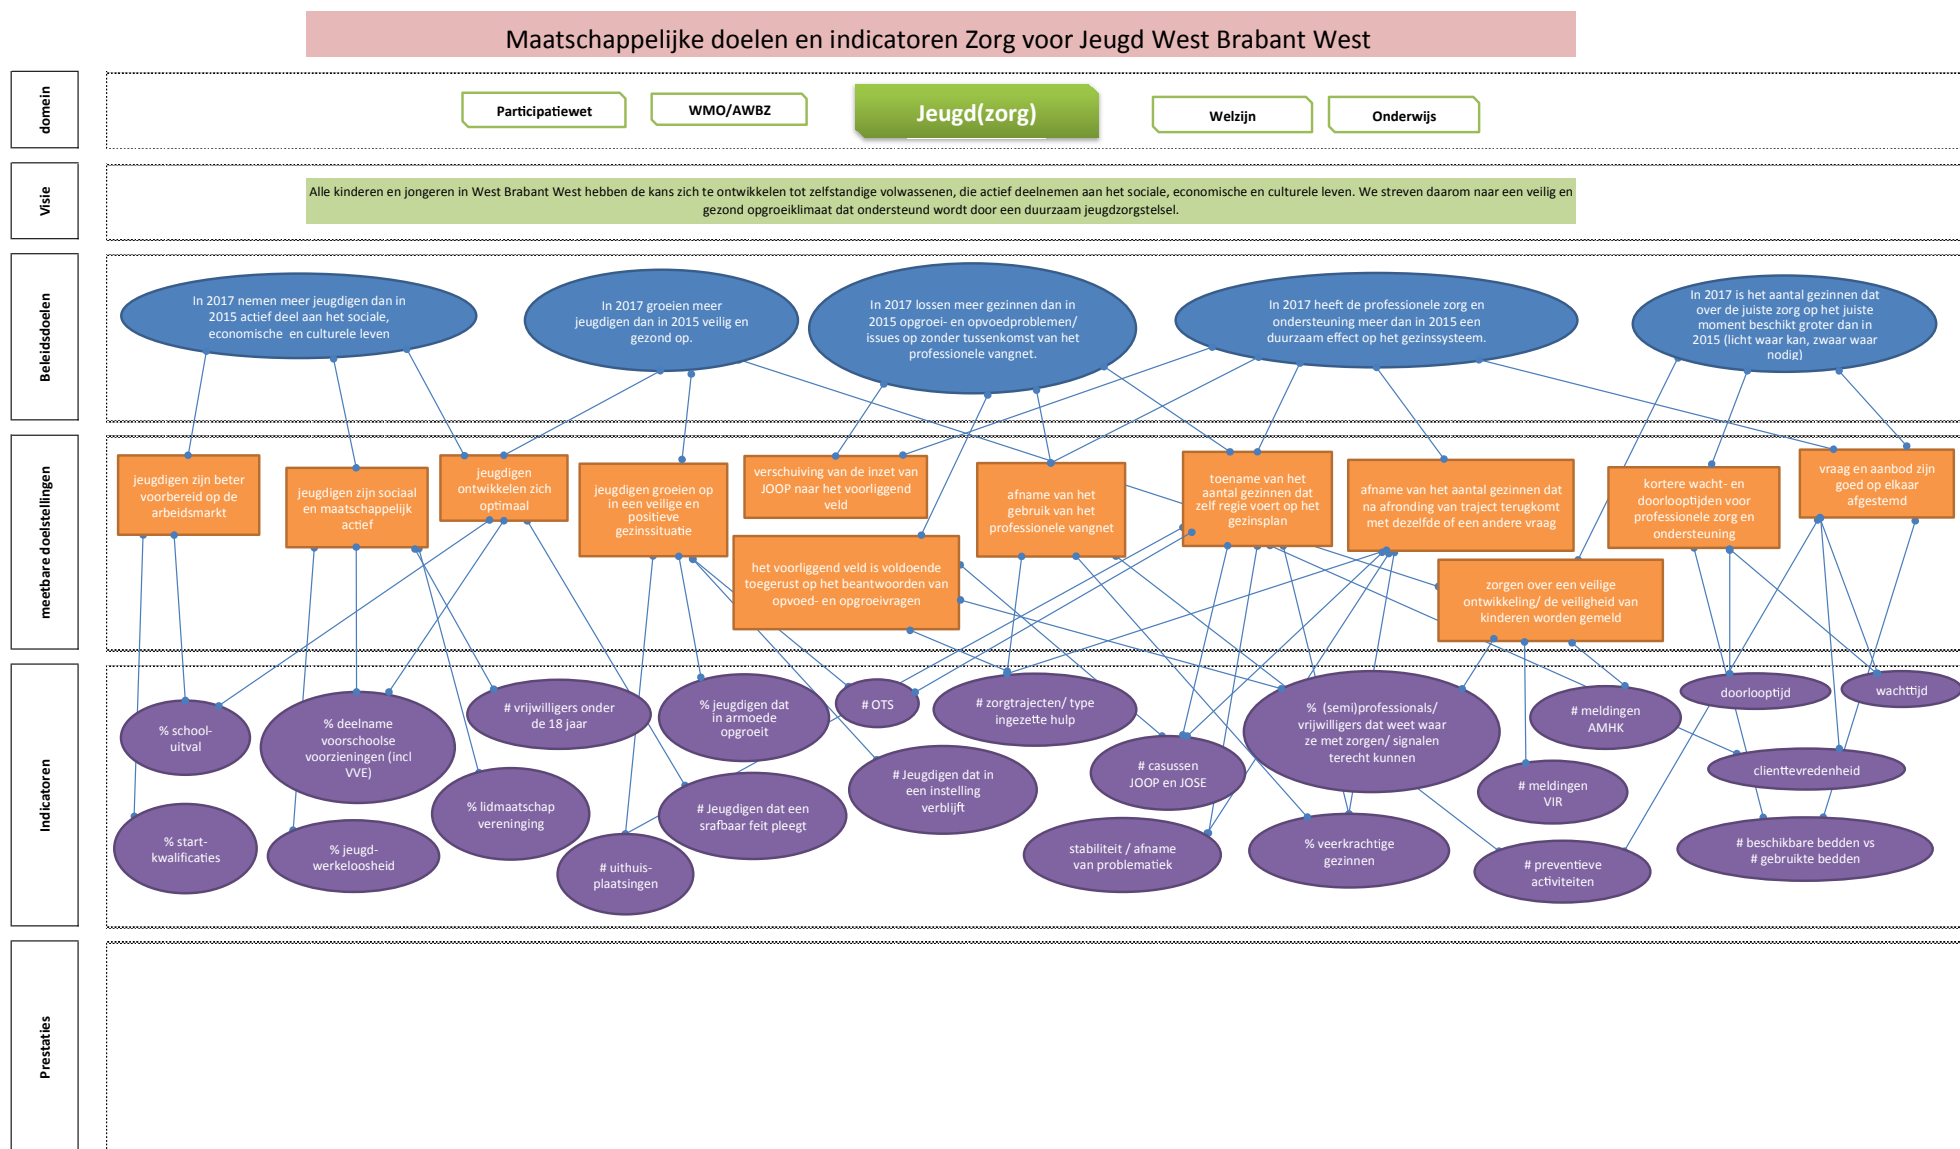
Maatschappelijke doelen en indicatoren Zorg voor Jeugd West Brabant West

domein

Participatiewet

WMO/AWBZ

Jeugd(zorg)

Welzijn

Onderwijs

Visie

Alle kinderen en jongeren in West Brabant West hebben de kans zich te ontwikkelen tot zelfstandige volwassenen, die actief deelnemen aan het sociale, economische en culturele leven. We streven daarom naar een veilig en gezond opgroeiklimaat dat ondersteund wordt door een duurzaam jeugdzorgstelsel.

Beleidsdoelen

In 2017 nemen meer jeugdigen dan in 2015 actief deel aan het sociale, economische en culturele leven

In 2017 groeien meer jeugdigen dan in 2015 veilig en gezond op.

In 2017 lossen meer gezinnen dan in 2015 opgroei- en opvoedproblemen/ issues op zonder tussenkomst van het professionele vangnet.

In 2017 heeft de professionele zorg en ondersteuning meer dan in 2015 een duurzaam effect op het gezinssysteem.

In 2017 is het aantal gezinnen dat over de juiste zorg op het juiste moment beschikt groter dan in 2015 (licht waar kan, zwaar waar nodig)

meetbare doelstellingen

jeugdigen zijn beter voorbereid op de arbeidsmarkt

jeugdigen zijn sociaal en maatschappelijk actief

jeugdigen ontwikkelen zich optimaal

jeugdigen groeien op in een veilige en positieve gezinssituatie

verschuiving van de inzet van JOOP naar het voorliggend veld

afname van het gebruik van het professionele vangnet

toename van het aantal gezinnen dat zelf regie voert op het gezinsplan

afname van het aantal gezinnen dat na afronding van traject terugkomt met dezelfde of een andere vraag

kortere wacht- en doorlooptijden voor professionele zorg en ondersteuning

vraag en aanbod zijn goed op elkaar afgestemd

het voorliggend veld is voldoende toegerust op het beantwoorden van opvoed- en opgroeivragen

zorgen over een veilige ontwikkeling/ de veiligheid van kinderen worden gemeld

Indicatoren

% school-uitval

% deelname voorschoolse voorzieningen (incl VVE)

# vrijwilligers onder de 18 jaar

% jeugdigen dat in armoede opgroeit

# OTS

# zorgtrajecten/ type ingezette hulp

% (semi)professionals/ vrijwilligers dat weet waar ze met zorgen/ signalen terecht kunnen

# meldingen AMHK

doorlooptijd

wachttijd

% lidmaatschap vereninging

# Jeugdigen dat een srafbaar feit pleegt

# Jeugdigen dat in een instelling verblijft

# casussen JOOP en JOSE

# meldingen VIR

clienttevredenheid

% start-kwalificaties

% jeugd-werkeloosheid

# uithuis-plaatsingen

stabiliteit / afname van problematiek

% veerkrachtige gezinnen

# preventieve activiteiten

# beschikbare bedden vs # gebruikte bedden

Prestaties